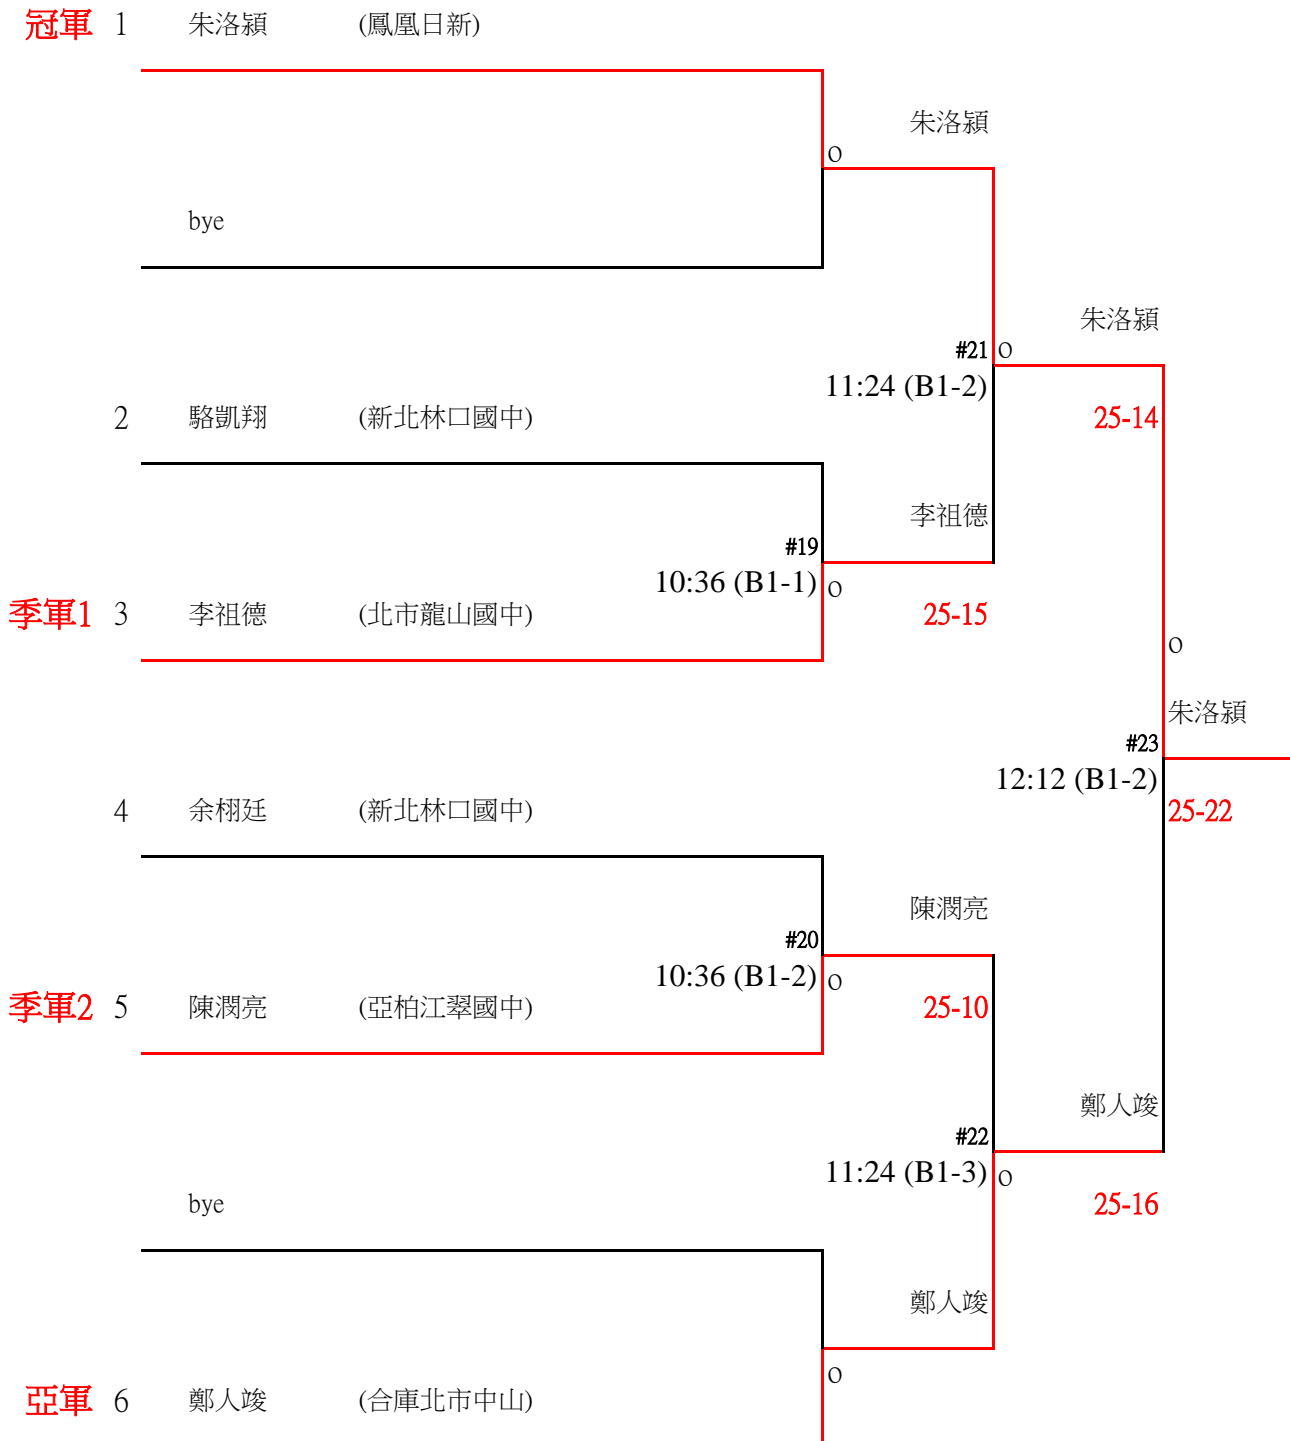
冠軍 1 朱洛潁 (鳳凰日新)

朱洛潁

o

bye

朱洛潁

#21 o

11:24 (B1-2)

25-14

2 駱凱翔 (新北林口國中)

李祖德

#19

10:36 (B1-1) o

季軍1 3 李祖德 (北市龍山國中)

25-15

o

朱洛潁

#23

12:12 (B1-2)

25-22

4 余栩廷 (新北林口國中)

陳潤亮

#20

10:36 (B1-2) o

季軍2 5 陳潤亮 (亞柏江翠國中)

25-10

鄭人竣

#22

11:24 (B1-3) o

25-16

bye

鄭人竣

o

亞軍 6 鄭人竣 (合庫北市中山)